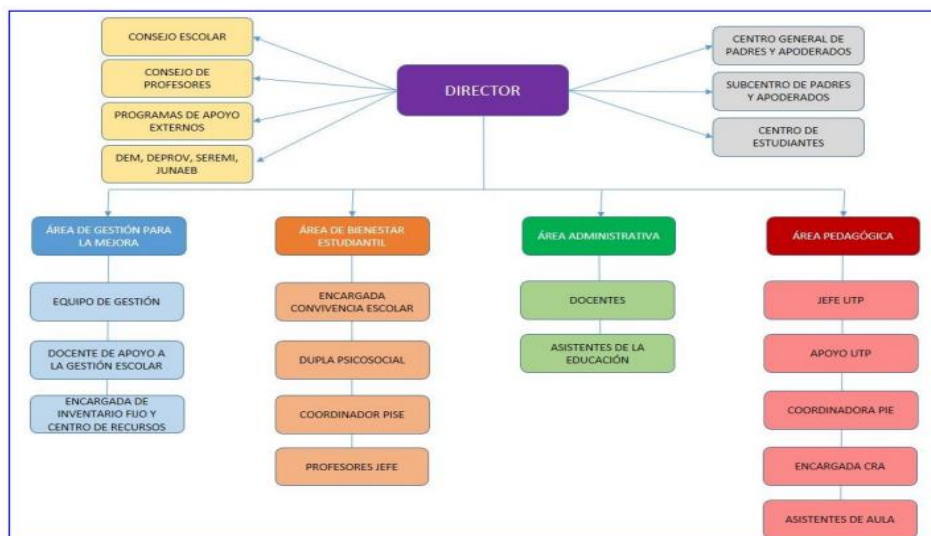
CONSEJO ESCOLAR

CONSEJO DE PROFESORES

PROGRAMAS DE APOYO EXTERNOS

DEM, DEPROV, SEREMI, JUNAEB

DIRECTOR

CENTRO GENERAL DE PADRES Y APODERADOS

SUBCENTRO DE PADRES Y APODERADOS

CENTRO DE ESTUDIANTES

ÁREA DE GESTIÓN PARA LA MEJORA

EQUIPO DE GESTIÓN

DOCENTE DE APOYO A LA GESTIÓN ESCOLAR

ENCARGADA DE INVENTARIO FIJO Y CENTRO DE RECURSOS

ÁREA DE BIENESTAR ESTUDIANTIL

ENCARGADA CONVIVENCIA ESCOLAR

DUPLA PSICOSOCIAL

COORDINADOR PISE

PROFESORES JEFE

ÁREA ADMINISTRATIVA

DOCENTES

ASISTENTES DE LA EDUCACIÓN

ÁREA PEDAGÓGICA

JEFE UTP

APOYO UTP

COORDINADORA PIE

ENCARGADA CRA

ASISTENTES DE AULA